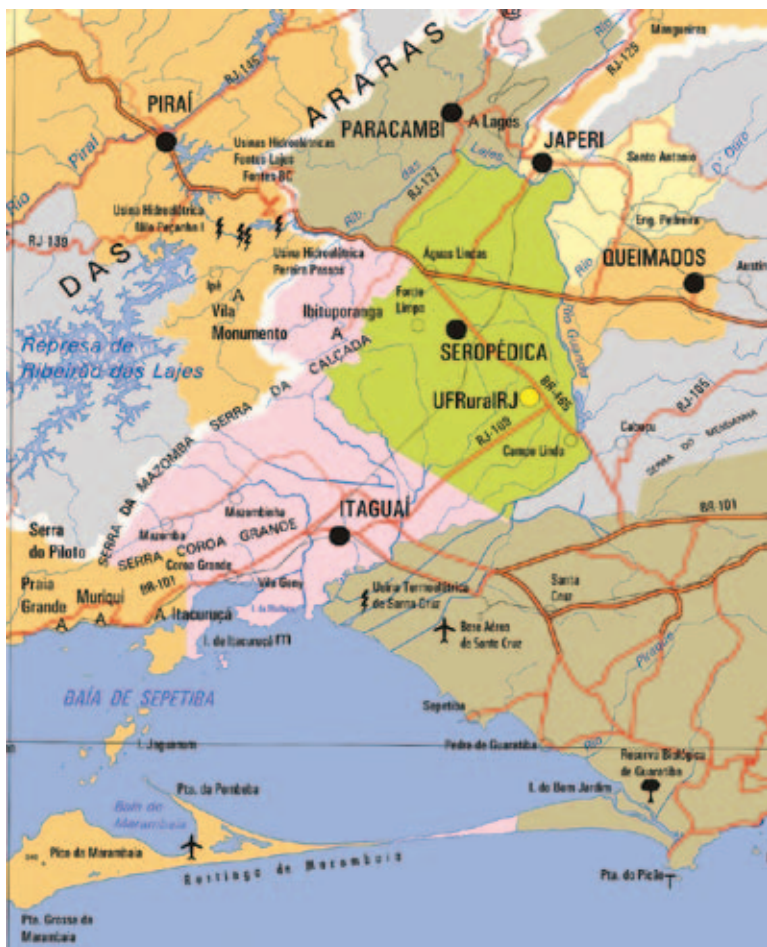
ARARAS
DAS
RJ-145
PIRAÍ
Piraí
Rio
PARACAMBI
A Lages
JAPERI
RJ-125
Mangueiras
Usinas Hidrelétricas Fontes Lajes Fontes BC
Usina Hidrelétrica Ilha Peçanha I
Usina Hidrelétrica Pereira Passos
RJ-139
RJ-127
Lajes
Rio das
Santo Antonio
D'Ouro
Eng. Pedreira
Águas Lindas
Rio
QUEIMADOS
Austin
Ipê
Vila Monumento
Ibituporanga
Fonte Limpo
SEROPÉDICA
Represa de Ribeirão das Lajes
SERRA DA CALÇADA
UFRuralRJ
BR-465
Rio Guandu
RJ-105
RJ-109
Campo Lindo
Cabuçu
SERRA DO MENDANHA
SERRA DA MAZOMBA
Serra do Piloto
Mazomba
Mazombinha
SERRA CORDA GRANDE
ITAGUAÍ
BR-101
Corôa Grande
Vila Geny
Praia Grande
Muriqui
BR-101
A. Itacuruçá
Usina Termoelétrica de Santa Cruz
Santa Cruz
Base Aérea de Santa Cruz
I. de Itacuruçá
BAÍA DE SEPETIBA
Sepetiba
Piraquê
I. Jaguanum
Pedra de Guaratiba
Reserva Biológica de Guaratiba
Pta. da Pombeba
Baía de Marambaia
I. do Bom Jardim
Pico da Marambaia
Restinga de Marambaia
Pta. do Picão
Pta. Grossa da Marambaia